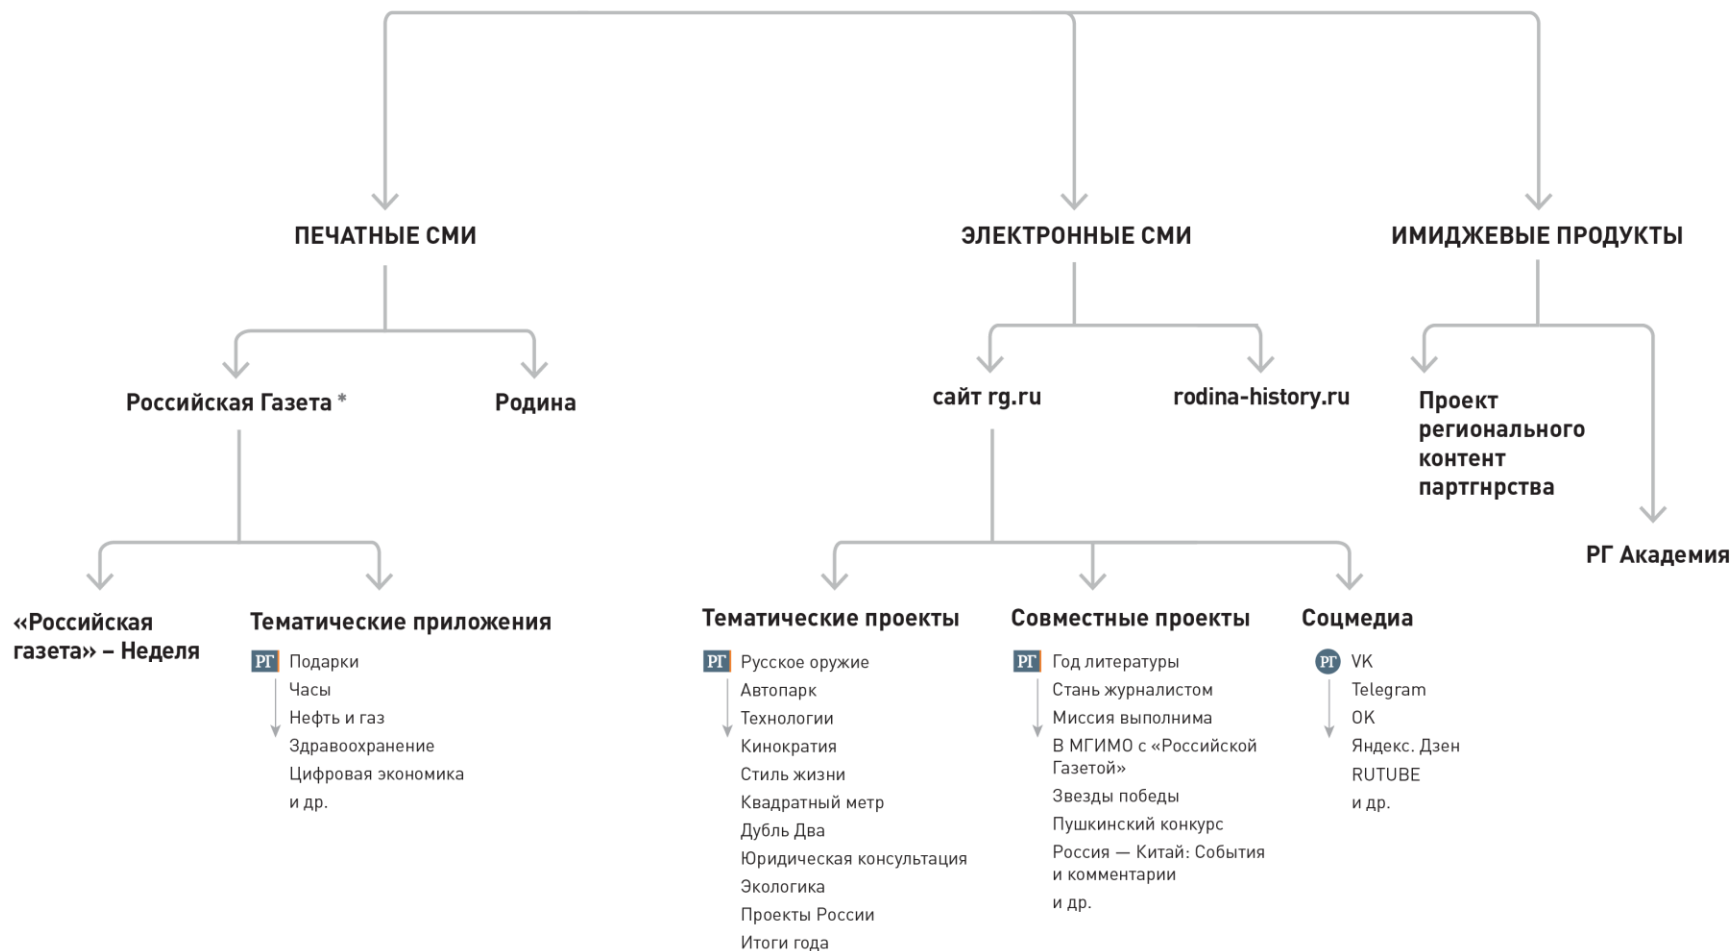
ПЕЧАТНЫЕ СМИ

ЭЛЕКТРОННЫЕ СМИ

ИМИДЖЕВЫЕ ПРОДУКТЫ

Российская Газета *

Родина

сайт rg.ru

rodina-history.ru

Проект регионального контент партгнрства

РГ Академия

«Российская газета» – Неделя

Тематические приложения

РГ Подарки
Часы
Нефть и газ
Здравоохранение
Цифровая экономика
и др.

Тематические проекты

РГ Русское оружие
Автопарк
Технологии
Кинократия
Стиль жизни
Квадратный метр
Дубль Два
Юридическая консультация
Экологика
Проекты России
Итоги года

Совместные проекты

РГ Год литературы
Стань журналистом
Миссия выполнима
В МГИМО с «Российской Газетой»
Звезды победы
Пушкинский конкурс
Россия — Китай: События и комментарии
и др.

Соцмедиа

РГ VK
Telegram
OK
Яндекс. Дзен
RUTUBE
и др.